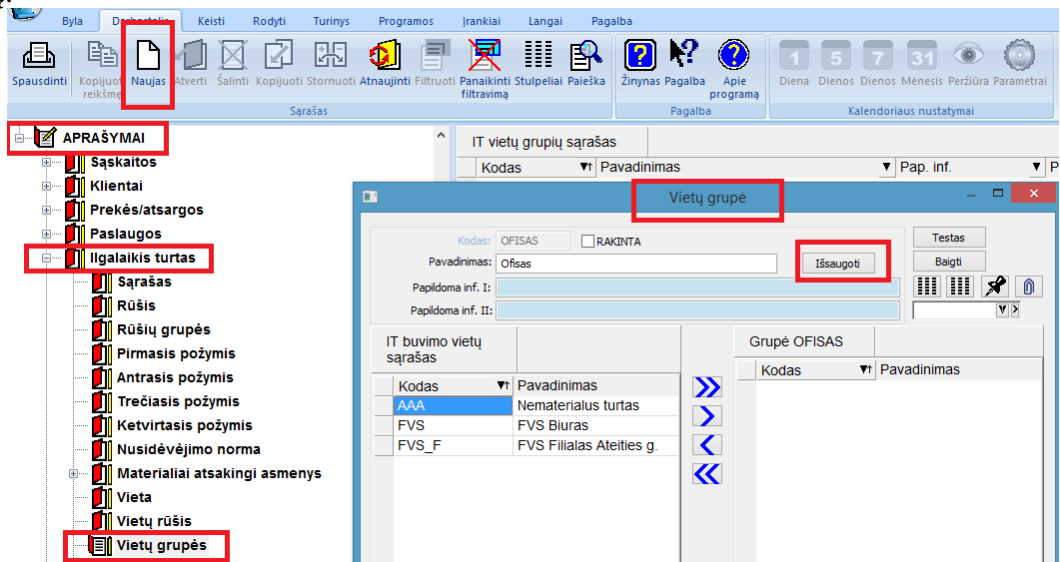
Byla Dokumentai Keisti Rodyti Turinys Programos Įrankiai Langai Pagalba

Spausdinti Kopijuoti reikšmę Naujas Atverti Šalinti Kopijuoti Stornuoti Atnaujinti Filtruoti Panaikinti filtravimą Stulpeliai Paieška
Sąrašas
Žinynas Pagalba Apie programą
Pagalba
1 Diena 5 Dienos 7 Dienos 31 Mėnesis Peržiūra Parametrai
Kalendoriaus nustatymai

APRAŠYMAI
Sąskaitos
Klientai
Prekės/atsargos
Paslaugos
Ilgalaikis turtas
Sąrašas
Rūšis
Rūšių grupės
Pirmasis požymis
Antrasis požymis
Trečiasis požymis
Ketvirtasis požymis
Nusidėvėjimo norma
Materialiai atsakingi asmenys
Vieta
Vietų rūšis
Vietų grupės

IT vietų grupių sąrašas
Kodas Pavadinimas Pap. inf.

Vietų grupė
Kodas: OFISAS RAKINTA
Pavadinimas: Ofisas
Išsaugoti
Testas
Baigti
Papildoma inf. I:
Papildoma inf. II:

IT buvimo vietų sąrašas
| Kodas | Pavadinimas |
|---|---|
| AAA | Nematerialus turtas |
| FVS | FVS Biuras |
| FVS_F | FVS Filialas Ateities g. |

Grupė OFISAS
| Kodas | Pavadinimas |
|---|---|